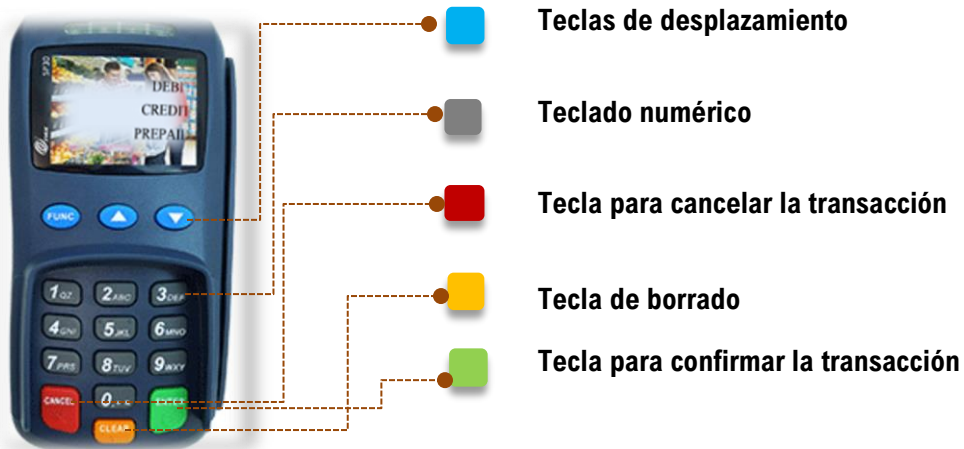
SP30

DEBI
CREDI
PREPAI

FUNC

1QZ 2ABC 3DEF
4GHI 5JKL 6MNO
7PRS 8TUV 9WXY
CANCEL 0 ENTER
CLEAR

Teclas de desplazamiento

Teclado numérico

Tecla para cancelar la transacción

Tecla de borrado

Tecla para confirmar la transacción